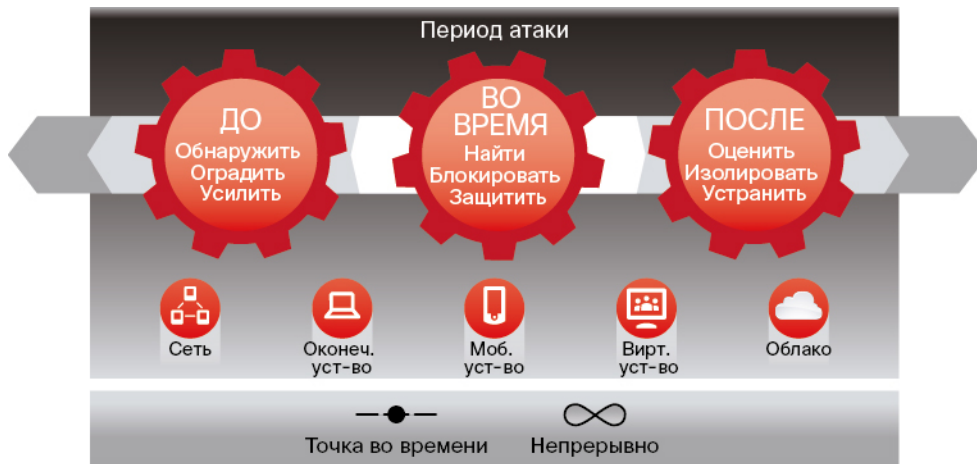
Период атаки

ДО
Обнаружить
Оградить
Усилить

ВО ВРЕМЯ
Найти
Блокировать
Защитить

ПОСЛЕ
Оценить
Изолировать
Устранить

Сеть

Оконеч. уст-во

Моб. уст-во

Вирт. уст-во

Облако

Точка во времени

Непрерывно